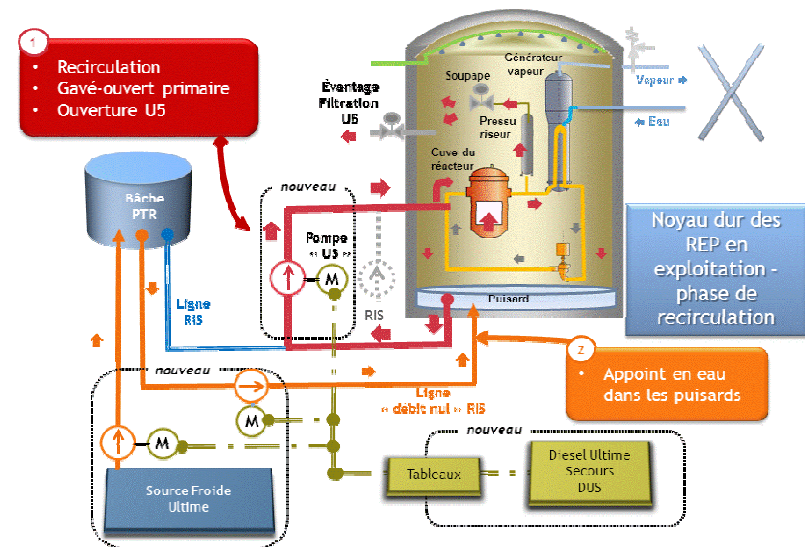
1

Recirculation
Gavé-ouvert primaire
Ouverture U5

Évertage Filtration U5

Soupape

Générateur vapeur

Vapeur

Eau

Pressuriseur

Cuve du réacteur

Bâche PTR

nouveau

Pompe « U5 »

M

Ligne RIS

RIS

Puisard

Noyau dur des REP en exploitation - phase de recirculation

2

Appoint en eau dans les puisards

nouveau

Ligne « débit nul » RIS

M

M

nouveau

Tableaux

Diesel Ultime Secours DUS

Source Froide Ultime